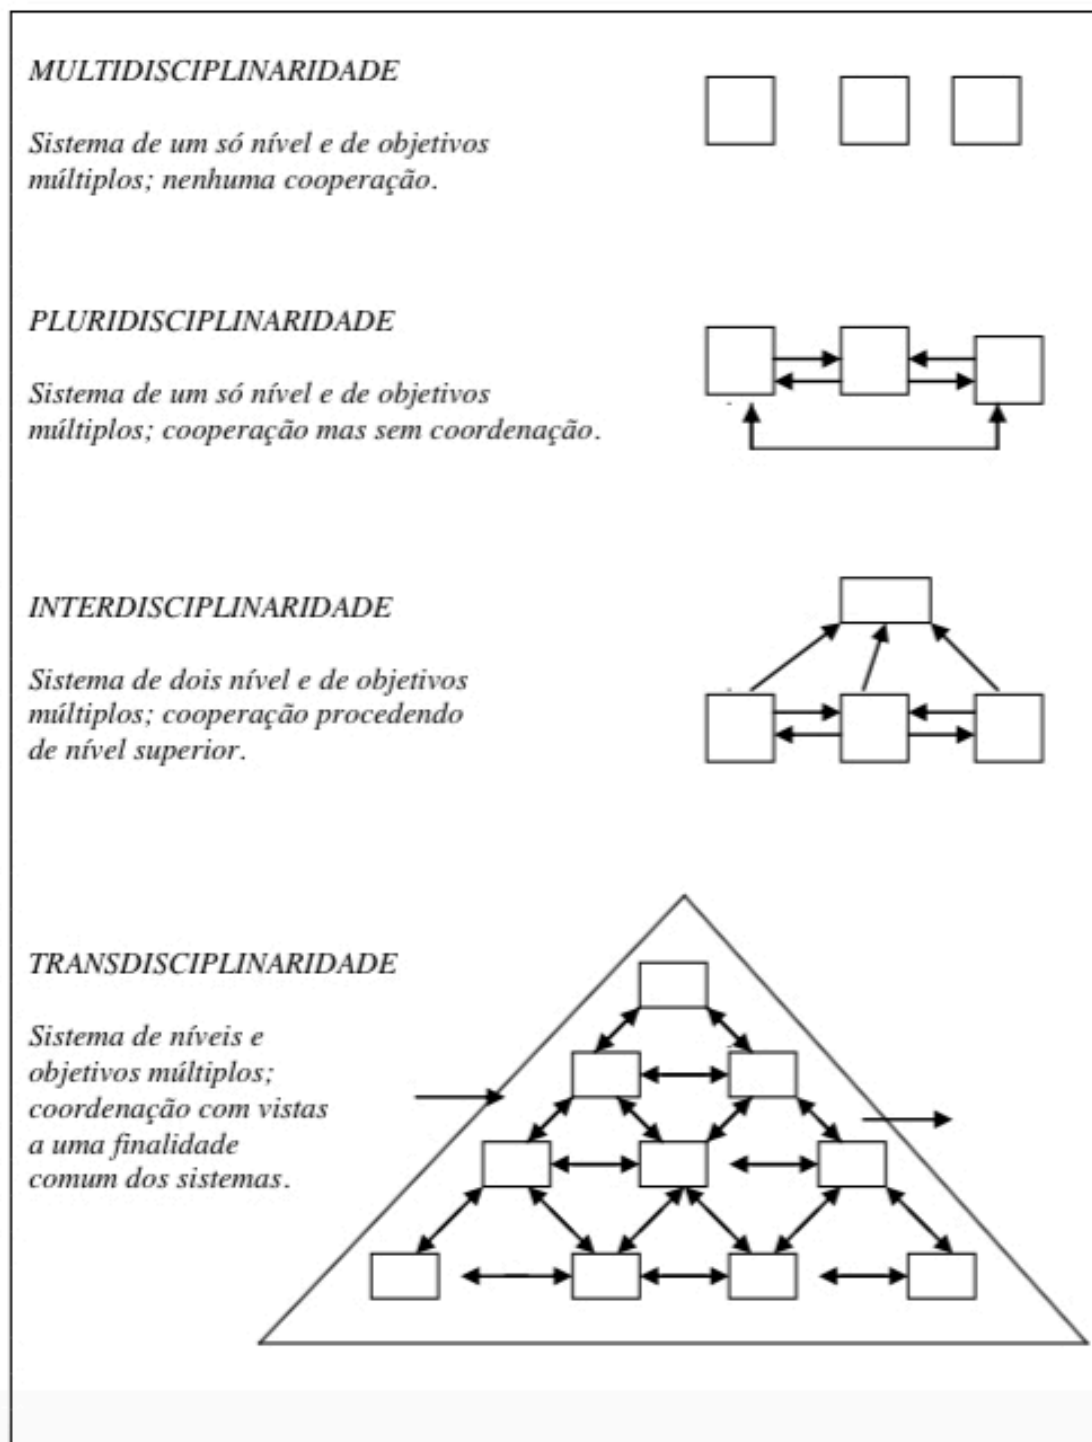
MULTIDISCIPLINARIDADE

Sistema de um só nível e de objetivos múltiplos; nenhuma cooperação.

PLURIDISCIPLINARIDADE

Sistema de um só nível e de objetivos múltiplos; cooperação mas sem coordenação.

INTERDISCIPLINARIDADE

Sistema de dois nível e de objetivos múltiplos; cooperação procedendo de nível superior.

TRANSDISCIPLINARIDADE

Sistema de níveis e objetivos múltiplos; coordenação com vistas a uma finalidade comum dos sistemas.